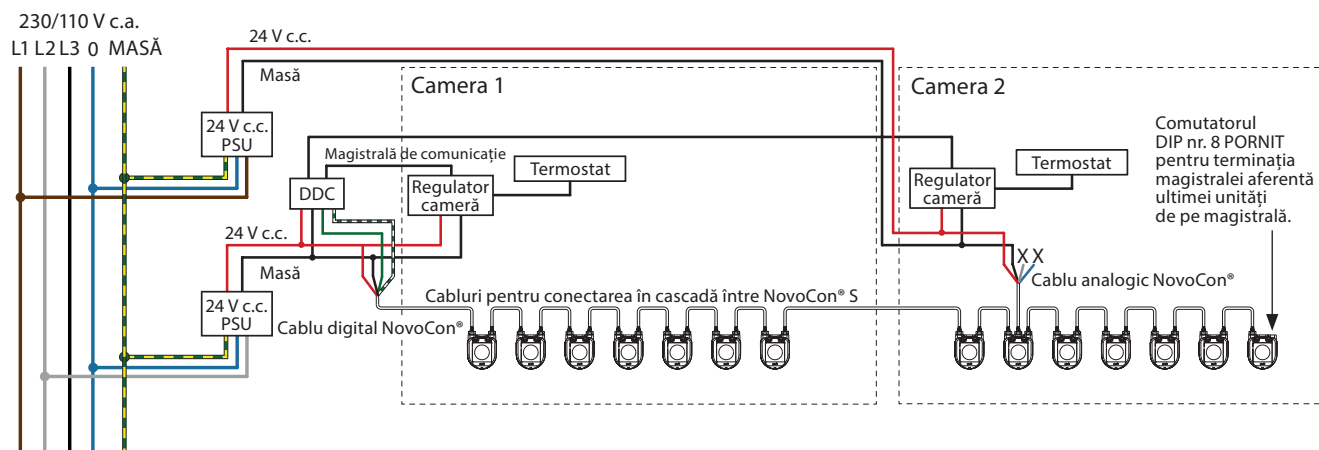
230/110 V c.a.
L1 L2 L3 0 MASĂ

24 V c.c.

Masă

24 V c.c.
PSU

Camera 1

Magistrală de comunicație

DDC

Regulator cameră

Termostat

24 V c.c.

Masă

24 V c.c.
PSU

Cablu digital NovoCon®

Cabluri pentru conectarea în cascadă între NovoCon® S

Camera 2

Regulator cameră

Termostat

X X

Cablu analogic NovoCon®

Comutatorul DIP nr. 8 PORNIT pentru terminația magistralei aferentă ultimei unități de pe magistrală.